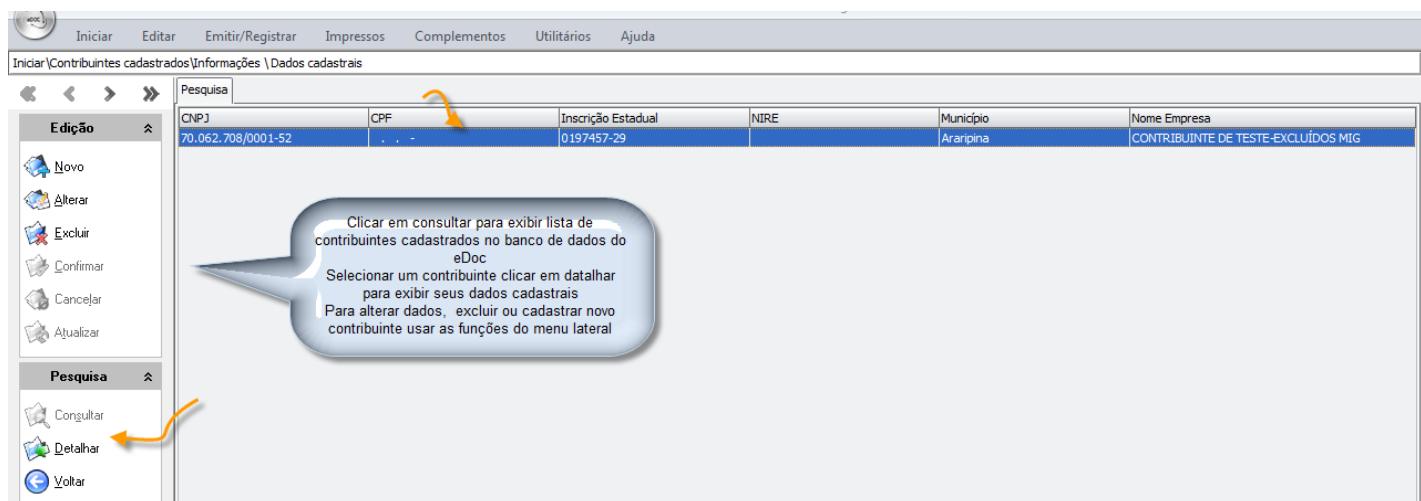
Iniciar Editar Emitir/Registrar Impressos Complementos Utilitários Ajuda

Iniciar\Contribuintes cadastrados\Informações \ Dados cadastrais

Edição

Novo
Alterar
Excluir
Confirmar
Cancelar
Atualizar

Pesquisa

Consultar
Detalhar
Voltar

Pesquisa

| CNPJ | CPF | Inscrição Estadual | NIRE | Município | Nome Empresa |
|---|---|---|---|---|---|
| 70.062.708/0001-52 | . . - | 0197457-29 | | Araripina | CONTRIBUINTE DE TESTE-EXCLUÍDOS MIG |

Clicar em consultar para exibir lista de contribuintes cadastrados no banco de dados do eDoc
Selecionar um contribuinte clicar em datalhar para exibir seus dados cadastrais
Para alterar dados, excluir ou cadastrar novo contribuinte usar as funções do menu lateral